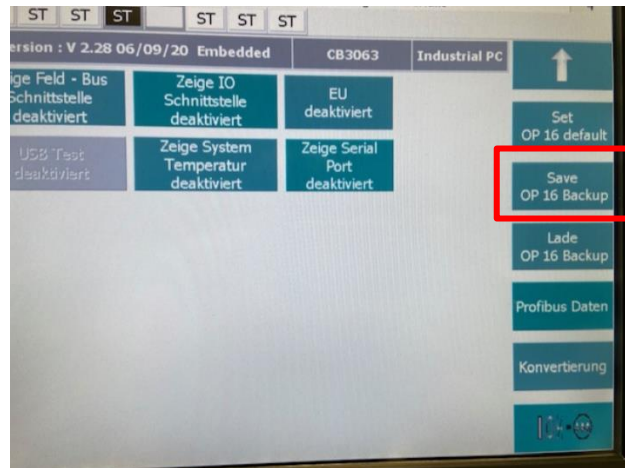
ST ST ST ST ST ST

ersion : V 2.28 06/09/20 Embedded

CB3063

Industrial PC

ige Feld - Bus Schnittstelle deaktiviert

Zeige IO Schnittstelle deaktiviert

EU deaktiviert

USB Test deaktiviert

Zeige System Temperatur deaktiviert

Zeige Serial Port deaktiviert

Set OP 16 default

Save OP 16 Backup

Lade OP 16 Backup

Profibus Daten

Konvertierung